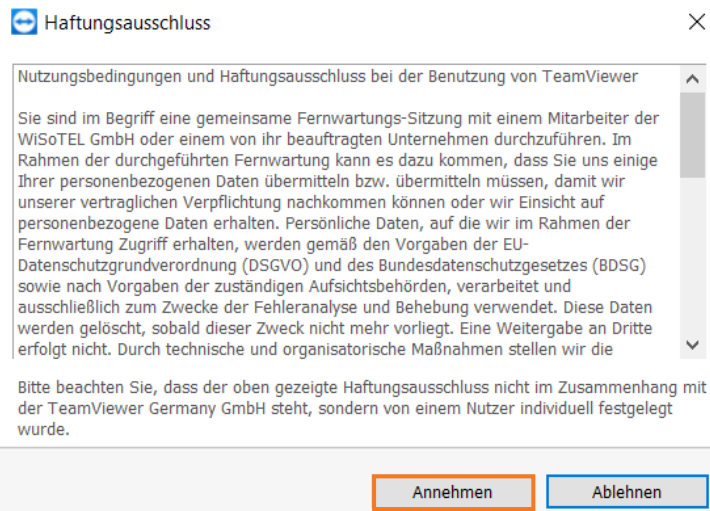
Haftungsausschluss

Nutzungsbedingungen und Haftungsausschluss bei der Benutzung von TeamViewer

Sie sind im Begriff eine gemeinsame Fernwartungs-Sitzung mit einem Mitarbeiter der WiSoTEL GmbH oder einem von ihr beauftragten Unternehmen durchzuführen. Im Rahmen der durchgeführten Fernwartung kann es dazu kommen, dass Sie uns einige Ihrer personenbezogenen Daten übermitteln bzw. übermitteln müssen, damit wir unserer vertraglichen Verpflichtung nachkommen können oder wir Einsicht auf personenbezogene Daten erhalten. Persönliche Daten, auf die wir im Rahmen der Fernwartung Zugriff erhalten, werden gemäß den Vorgaben der EU-Datenschutzgrundverordnung (DSGVO) und des Bundesdatenschutzgesetzes (BDSG) sowie nach Vorgaben der zuständigen Aufsichtsbehörden, verarbeitet und ausschließlich zum Zwecke der Fehleranalyse und Behebung verwendet. Diese Daten werden gelöscht, sobald dieser Zweck nicht mehr vorliegt. Eine Weitergabe an Dritte erfolgt nicht. Durch technische und organisatorische Maßnahmen stellen wir die

Bitte beachten Sie, dass der oben gezeigte Haftungsausschluss nicht im Zusammenhang mit der TeamViewer Germany GmbH steht, sondern von einem Nutzer individuell festgelegt wurde.

Annehmen Ablehnen